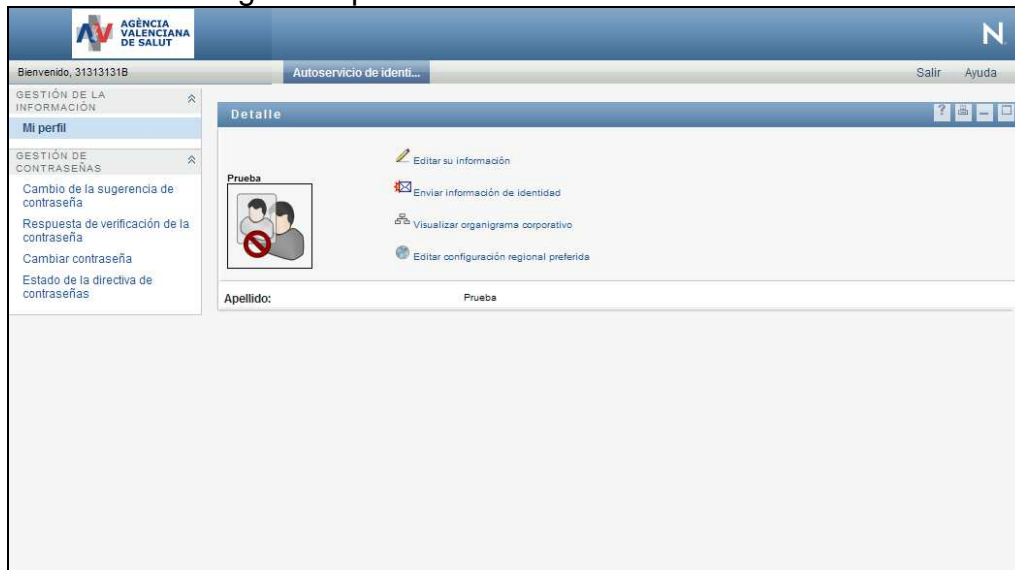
AGÈNCIA VALENCIANA DE SALUT

N

Bienvenido, 31313131B

Autoservicio de identi...

Salir Ayuda

GESTIÓN DE LA INFORMACIÓN

Mi perfil

GESTIÓN DE CONTRASEÑAS

Cambio de la sugerencia de contraseña

Respuesta de verificación de la contraseña

Cambiar contraseña

Estado de la directiva de contraseñas

Detalle

Prueba

Editar su información

Enviar información de identidad

Visualizar organigrama corporativo

Editar configuración regional preferida

Apellido: Prueba